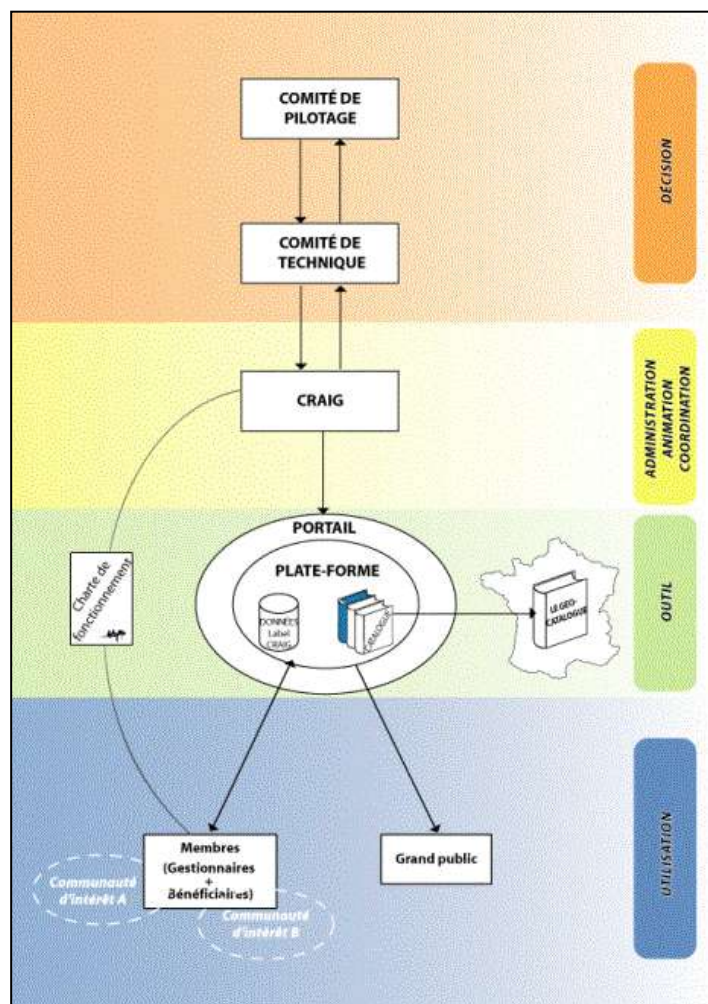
COMITÉ DE PILOTAGE

DÉCISION

COMITÉ DE TECHNIQUE

CRAIG

ADMINISTRATION ANIMATION COORDINATION

PORTAIL

PLATE-FORME

DONNÉES Label CRAIG

CATALOGUE

LE GEO-CATALOGUE

OUTIL

Charte de fonctionnement

Membres (Gestionnaires + Bénéficiaires)

Grand public

Communauté d'intérêt A

Communauté d'intérêt B

UTILISATION